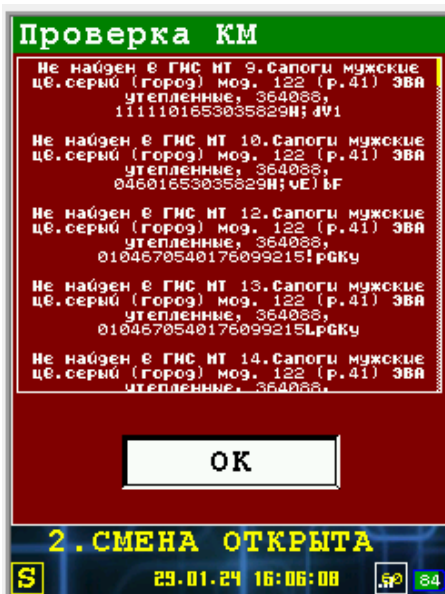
Проверка КМ

Не найден в ГИС МТ 9.Сапоги мужские цв.серый (город) мод. 122 (р.41) ЭВА утепленные, 364088, 1111101653035829H;dV1

Не найден в ГИС МТ 10.Сапоги мужские цв.серый (город) мод. 122 (р.41) ЭВА утепленные, 364088, 04601653035829H;vE)bF

Не найден в ГИС МТ 12.Сапоги мужские цв.серый (город) мод. 122 (р.41) ЭВА утепленные, 364088, 0104670540176099215!pGKy

Не найден в ГИС МТ 13.Сапоги мужские цв.серый (город) мод. 122 (р.41) ЭВА утепленные, 364088, 0104670540176099215LpGKy

Не найден в ГИС МТ 14.Сапоги мужские цв.серый (город) мод. 122 (р.41) ЭВА утепленные, 364088,

OK

2.СМЕНА ОТКРЫТА

S

29.01.24 16:06:08

84